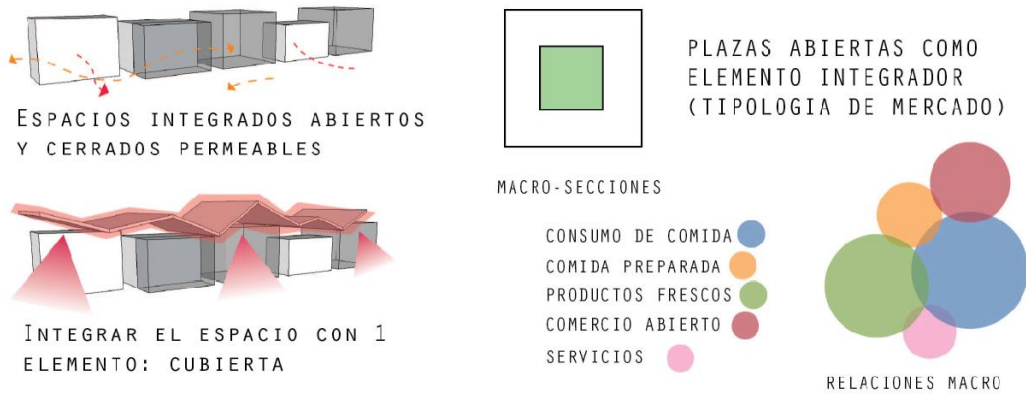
Espacios integrados abiertos y cerrados permeables

PLAZAS ABIERTAS COMO ELEMENTO INTEGRADOR (TIPOLOGIA DE MERCADO)

Integrar el espacio con 1 elemento: cubierta

MACRO-SECCIONES

CONSUMO DE COMIDA
COMIDA PREPARADA
PRODUCTOS FRESCOS
COMERCIO ABIERTO
SERVICIOS

RELACIONES MACRO